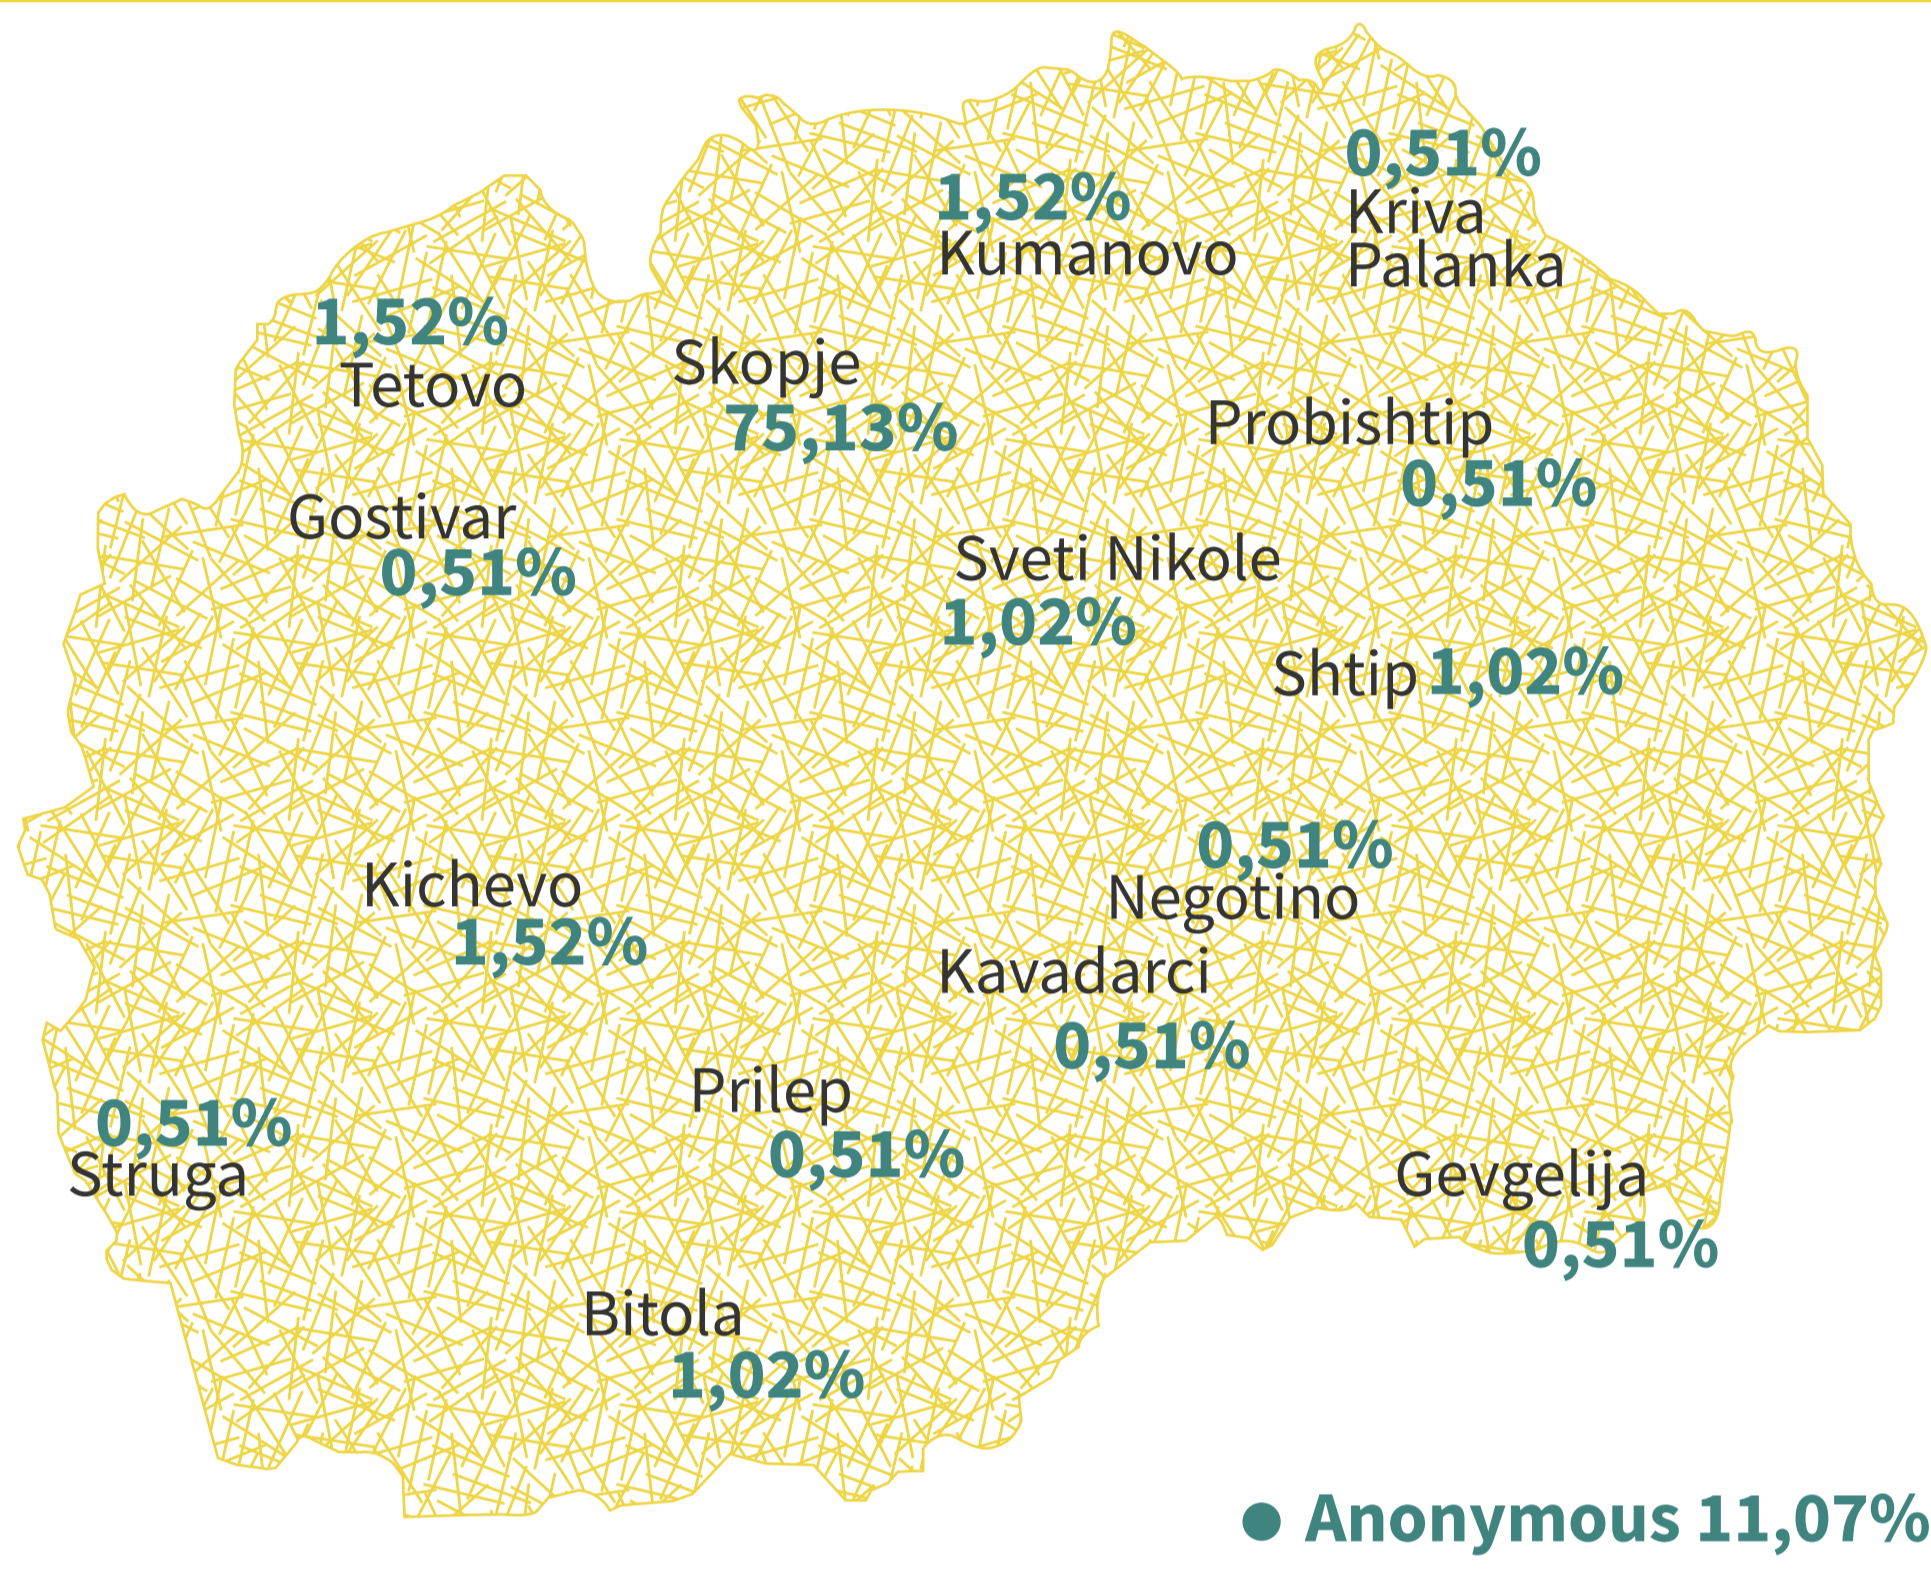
1,52%
Kumanovo

0,51%
Kriva Palanka

1,52%
Tetovo

Skopje
75,13%

Probishtip
0,51%

Gostivar
0,51%

Sveti Nikole
1,02%

Shtip 1,02%

0,51%
Negotino

Kichevo
1,52%

Kavadarci
0,51%

Prilep
0,51%

0,51%
Struga

Gevgelija
0,51%

Bitola
1,02%

Anonymous 11,07%